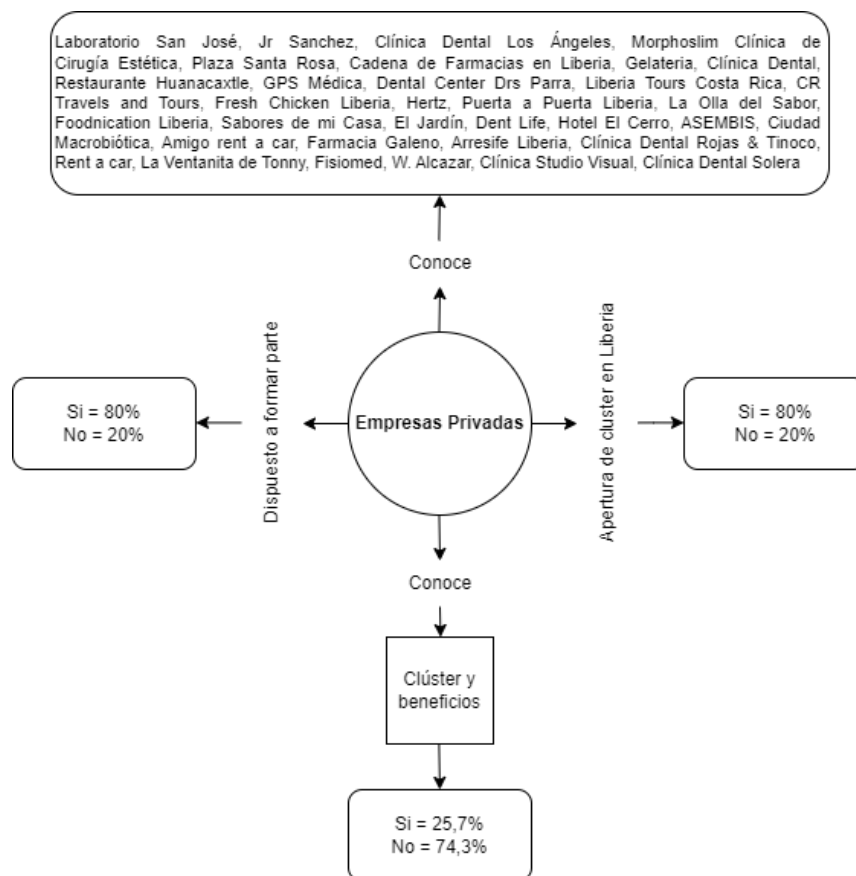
Laboratorio San José, Jr Sanchez, Clínica Dental Los Ángeles, Morphoslim Clínica de Cirugía Estética, Plaza Santa Rosa, Cadena de Farmacias en Liberia, Gelateria, Clínica Dental, Restaurante Huanacaxtle, GPS Médica, Dental Center Drs Parra, Liberia Tours Costa Rica, CR Travels and Tours, Fresh Chicken Liberia, Hertz, Puerta a Puerta Liberia, La Olla del Sabor, Foodnication Liberia, Sabores de mi Casa, El Jardín, Dent Life, Hotel El Cerro, ASEMBIS, Ciudad Macrobiótica, Amigo rent a car, Farmacia Galeno, Arresife Liberia, Clínica Dental Rojas & Tinoco, Rent a car, La Ventanita de Tonny, Fisiomed, W. Alcazar, Clínica Studio Visual, Clínica Dental Solera

Conoce

Dispuesto a formar parte

Si = 80%
No = 20%

Empresas Privadas

Apertura de cluster en Liberia

Si = 80%
No = 20%

Conoce

Clúster y beneficios

Si = 25,7%
No = 74,3%